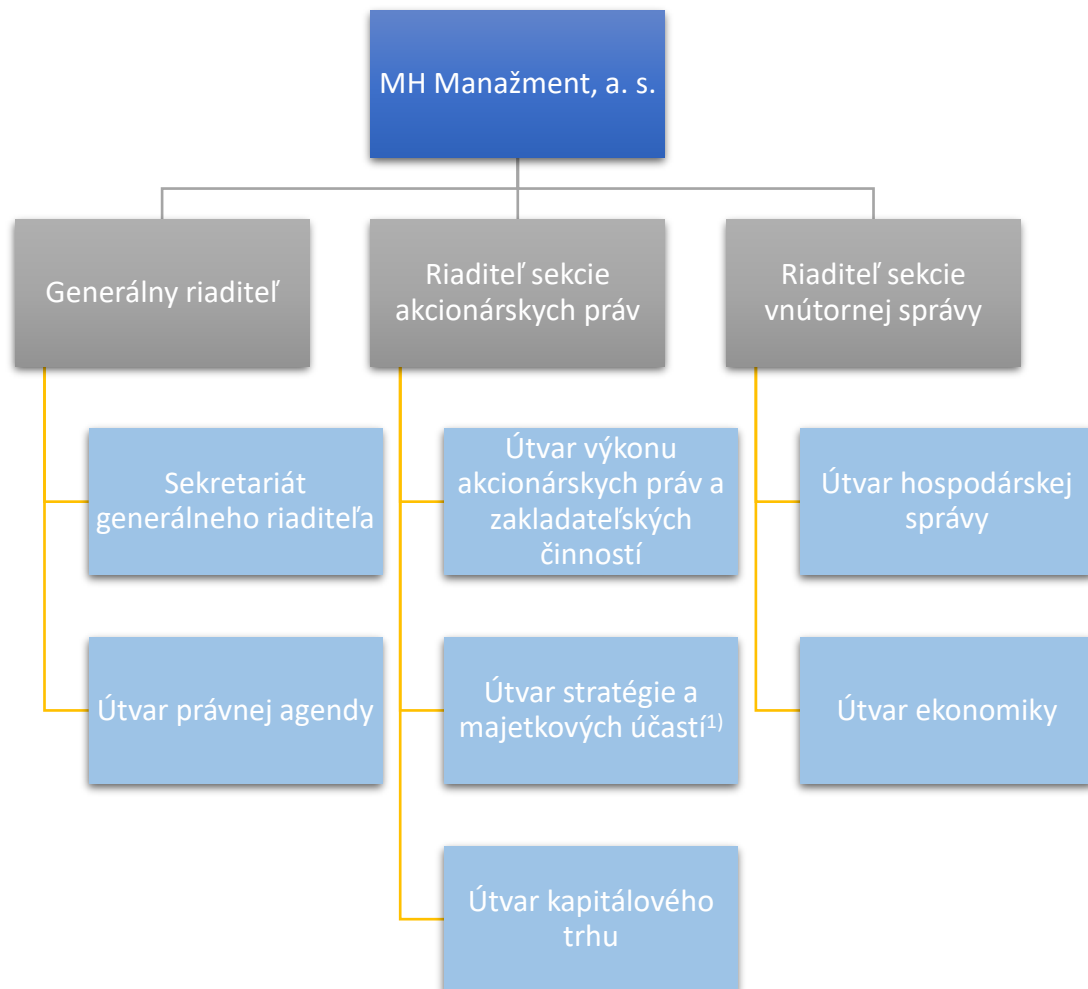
MH Manažment, a. s.

Generálny riaditeľ

Sekretariát generálneho riaditeľa

Útvar právnej agendy

Riaditeľ sekcie akcionárskych práv

Útvar výkonu akcionárskych práv a zakladateľských činností

Útvar stratégie a majetkových účastí$^{1)}$

Útvar kapitálového trhu

Riaditeľ sekcie vnútornej správy

Útvar hospodárskej správy

Útvar ekonomiky